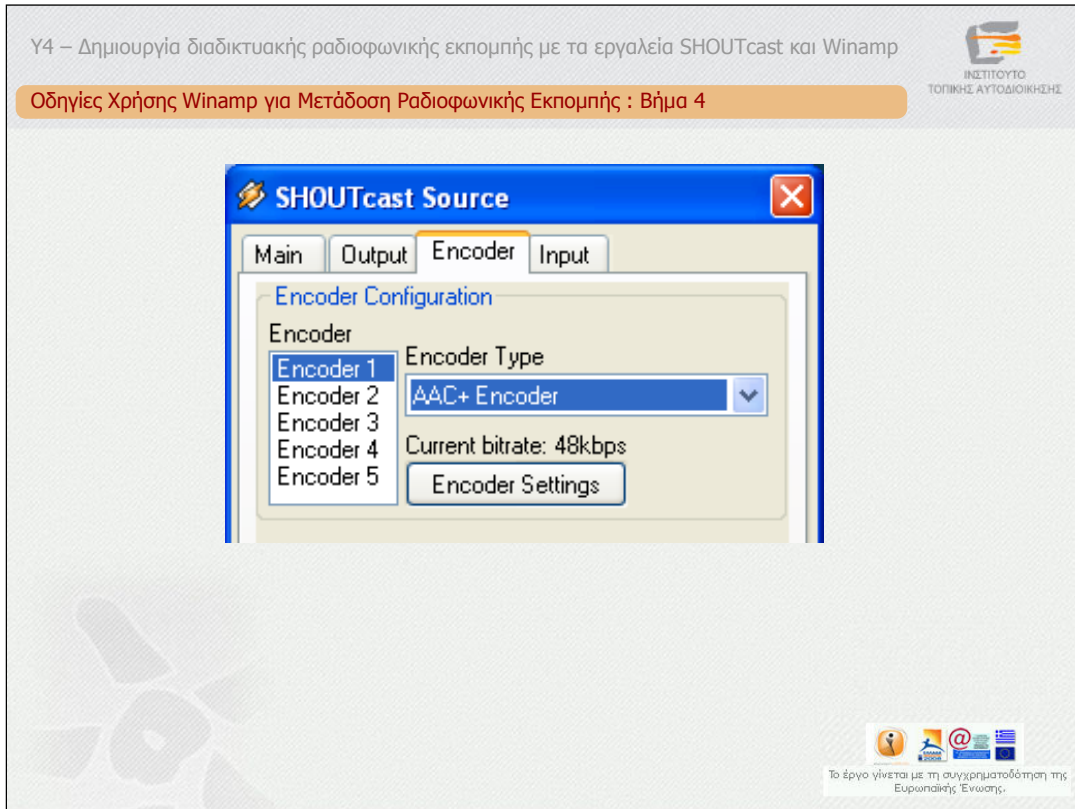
Υ4 – Δημιουργία διαδικτυακής ραδιοφωνικής εκπομπής με τα εργαλεία SHOUTcast και Winamp

ΙΝΣΤΙΤΟΥΤΟ ΤΟΠΙΚΗΣ ΑΥΤΟΔΙΟΙΚΗΣΗΣ

Οδηγίες Χρήσης Winamp για Μετάδοση Ραδιοφωνικής Εκπομπής : Βήμα 4

SHOUTcast Source

Main | Output | Encoder | Input

Encoder Configuration

Encoder

Encoder 1
Encoder 2
Encoder 3
Encoder 4
Encoder 5

Encoder Type

AAC+ Encoder

Current bitrate: 48kbps

Encoder Settings

Το έργο γίνεται με τη συγχρηματοδότηση της Ευρωπαϊκής Ένωσης.